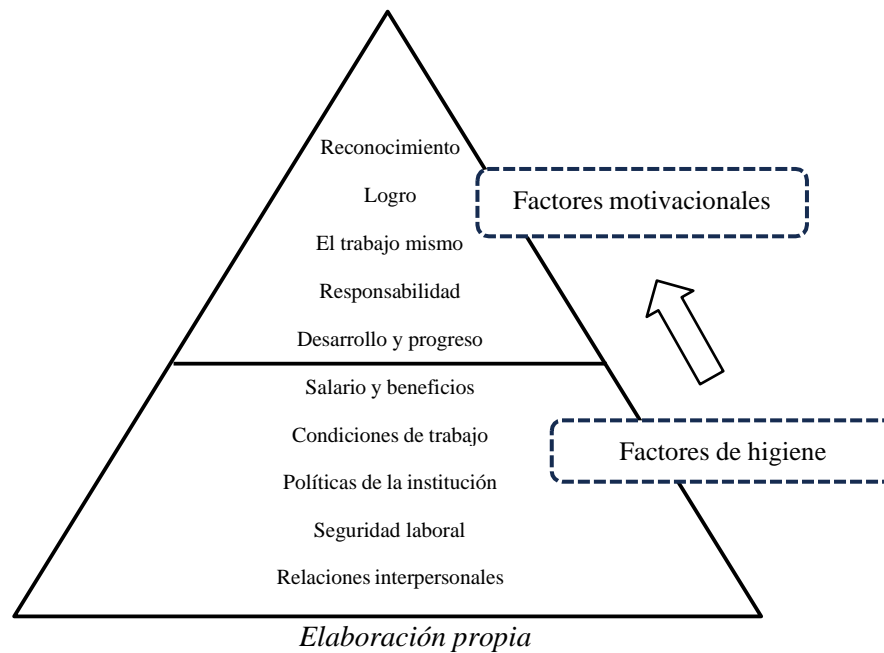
Reconocimiento
Logro
El trabajo mismo
Responsabilidad
Desarrollo y progreso

Factores motivacionales

Salario y beneficios
Condiciones de trabajo
Políticas de la institución
Seguridad laboral
Relaciones interpersonales

Factores de higiene

Elaboración propia